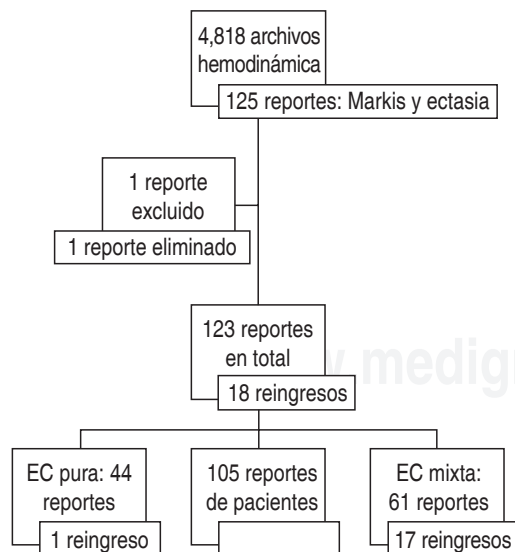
4,818 archivos hemodinámica

125 reportes: Markis y ectasia

1 reporte excluido

1 reporte eliminado

123 reportes en total

18 reingresos

EC pura: 44 reportes

1 reingreso

105 reportes de pacientes

EC mixta: 61 reportes

17 reingresos

w.medigr